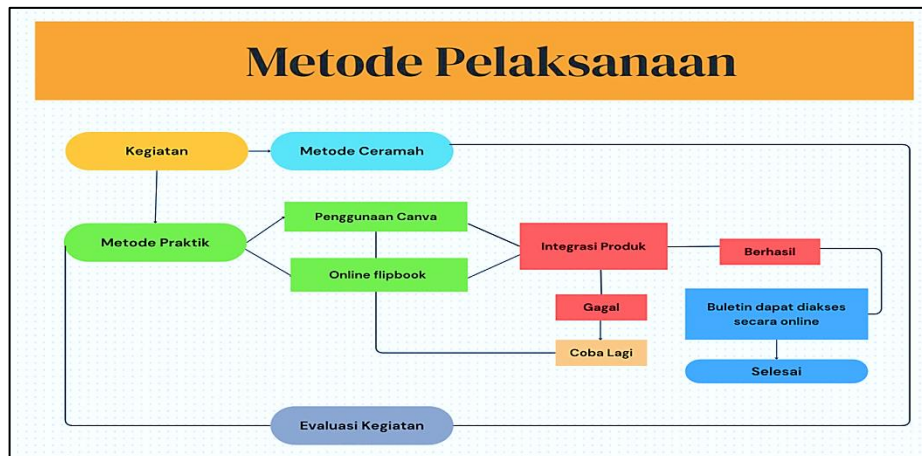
Metode Pelaksanaan

Kegiatan

Metode Ceramah

Metode Praktik

Penggunaan Canva

Online flipbook

Integrasi Produk

Berhasil

Gagal

Buletin dapat diakses secara online

Coba Lagi

Selesai

Evaluasi Kegiatan